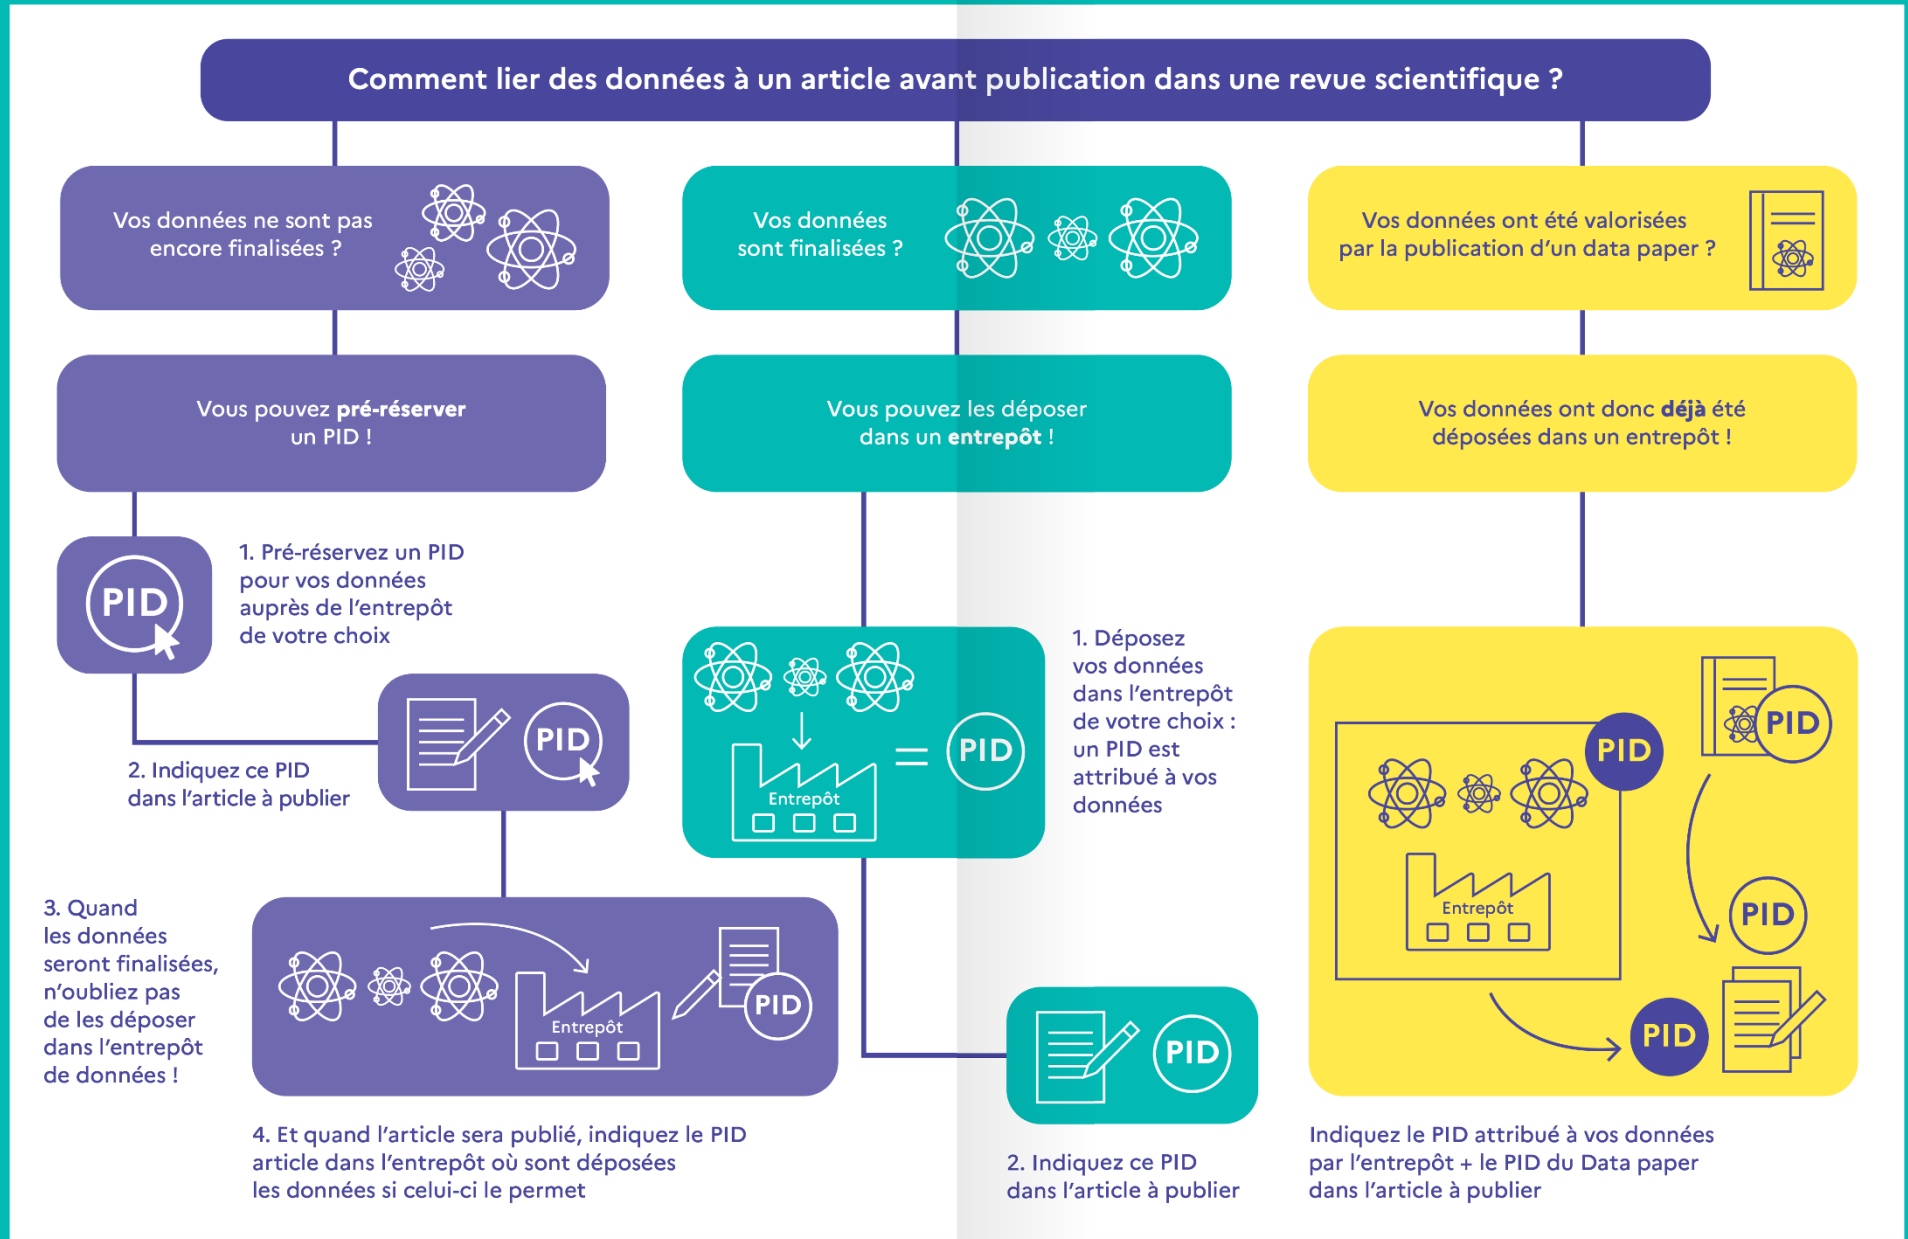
Comment lier des données à un article avant publication dans une revue scientifique ?

Vos données ne sont pas encore finalisées ?

Vous pouvez **pré-réserver** un PID !

PID

1. Pré-réservez un PID pour vos données auprès de l'entrepôt de votre choix

PID

2. Indiquez ce PID dans l'article à publier

3. Quand les données seront finalisées, n'oubliez pas de les déposer dans l'entrepôt de données !

Entrepôt

PID

4. Et quand l'article sera publié, indiquez le PID article dans l'entrepôt où sont déposées les données si celui-ci le permet

Vos données sont finalisées ?

Vous pouvez les déposer dans un **entrepôt** !

Entrepôt

=

PID

1. Déposez vos données dans l'entrepôt de votre choix : un PID est attribué à vos données

PID

2. Indiquez ce PID dans l'article à publier

Vos données ont été valorisées par la publication d'un data paper ?

Vos données ont donc **déjà** été déposées dans un entrepôt !

PID

PID

Entrepôt

PID

PID

Indiquez le PID attribué à vos données par l'entrepôt + le PID du Data paper dans l'article à publier